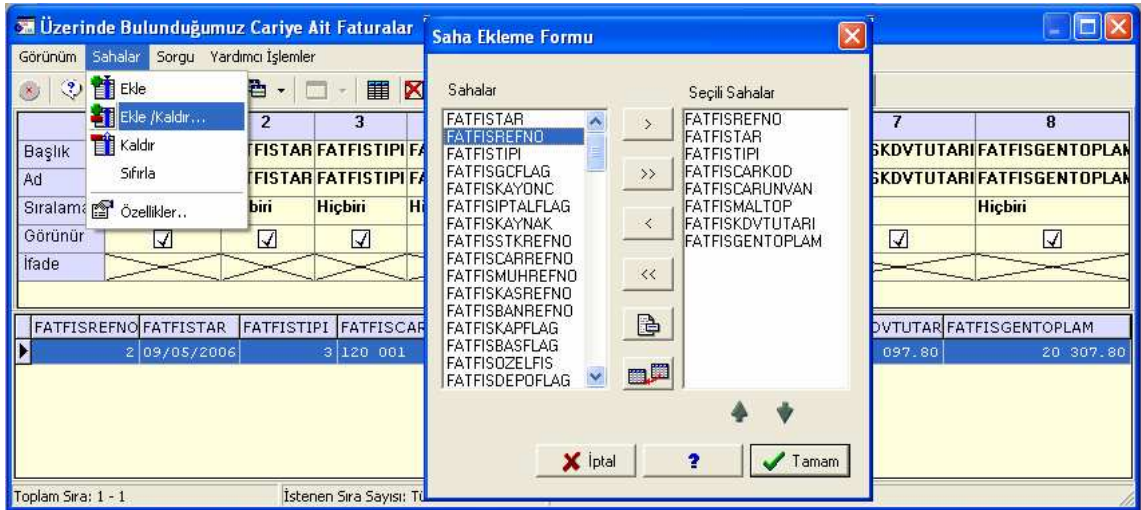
Üzerinde Bulunduğumuz Cariye Ait Faturalar

Görünüm Sahalar Sorgu Yardımcı İşlemler

Ekle
Ekle /Kaldır...
Kaldır
Sıfırla
Özellikler..

| | 2 | 3 | | 7 | 8 |
|---|---|---|---|---|---|
| Başlık | TFISTAR | FATFISTIPI | FA | SKDVTUTARI | FATFISGENTOPLAM |
| Ad | TFISTAR | FATFISTIPI | FA | SKDVTUTARI | FATFISGENTOPLAM |
| Sıralama | biri | Hiçbiri | Hi | | Hiçbiri |
| Görünür | ☑ | ☑ | | ☑ | ☑ |
| İfade | | | | | |

| FATFISREFNO | FATFISTAR | FATFISTIPI | FATFISCAR | DVTUTAR | FATFISGENTOPLAM |
|---|---|---|---|---|---|
| 2 | 09/05/2006 | 3 | 120 001 | 097.80 | 20 307.80 |

Toplam Sıra: 1 - 1
İstenen Sıra Sayısı: T

Saha Ekleme Formu

Sahalar
FATFISTAR
FATFISREFNO
FATFISTIPI
FATFISGCFLAG
FATFISKAYONC
FATFISIPTALFLAG
FATFISKAYNAK
FATFISSTKREFNO
FATFISCARREFNO
FATFISMUHREFNO
FATFISKASREFNO
FATFISBANREFNO
FATFISKAPFLAG
FATFISBASFLAG
FATFISOZELFIS
FATFISDEPOFLAG

>
>>
<
<<

Seçili Sahalar
FATFISREFNO
FATFISTAR
FATFISTIPI
FATFISCARKOD
FATFISCARUNVAN
FATFISMALTOP
FATFISKDVTUTARI
FATFISGENTOPLAM

İptal
?
Tamam